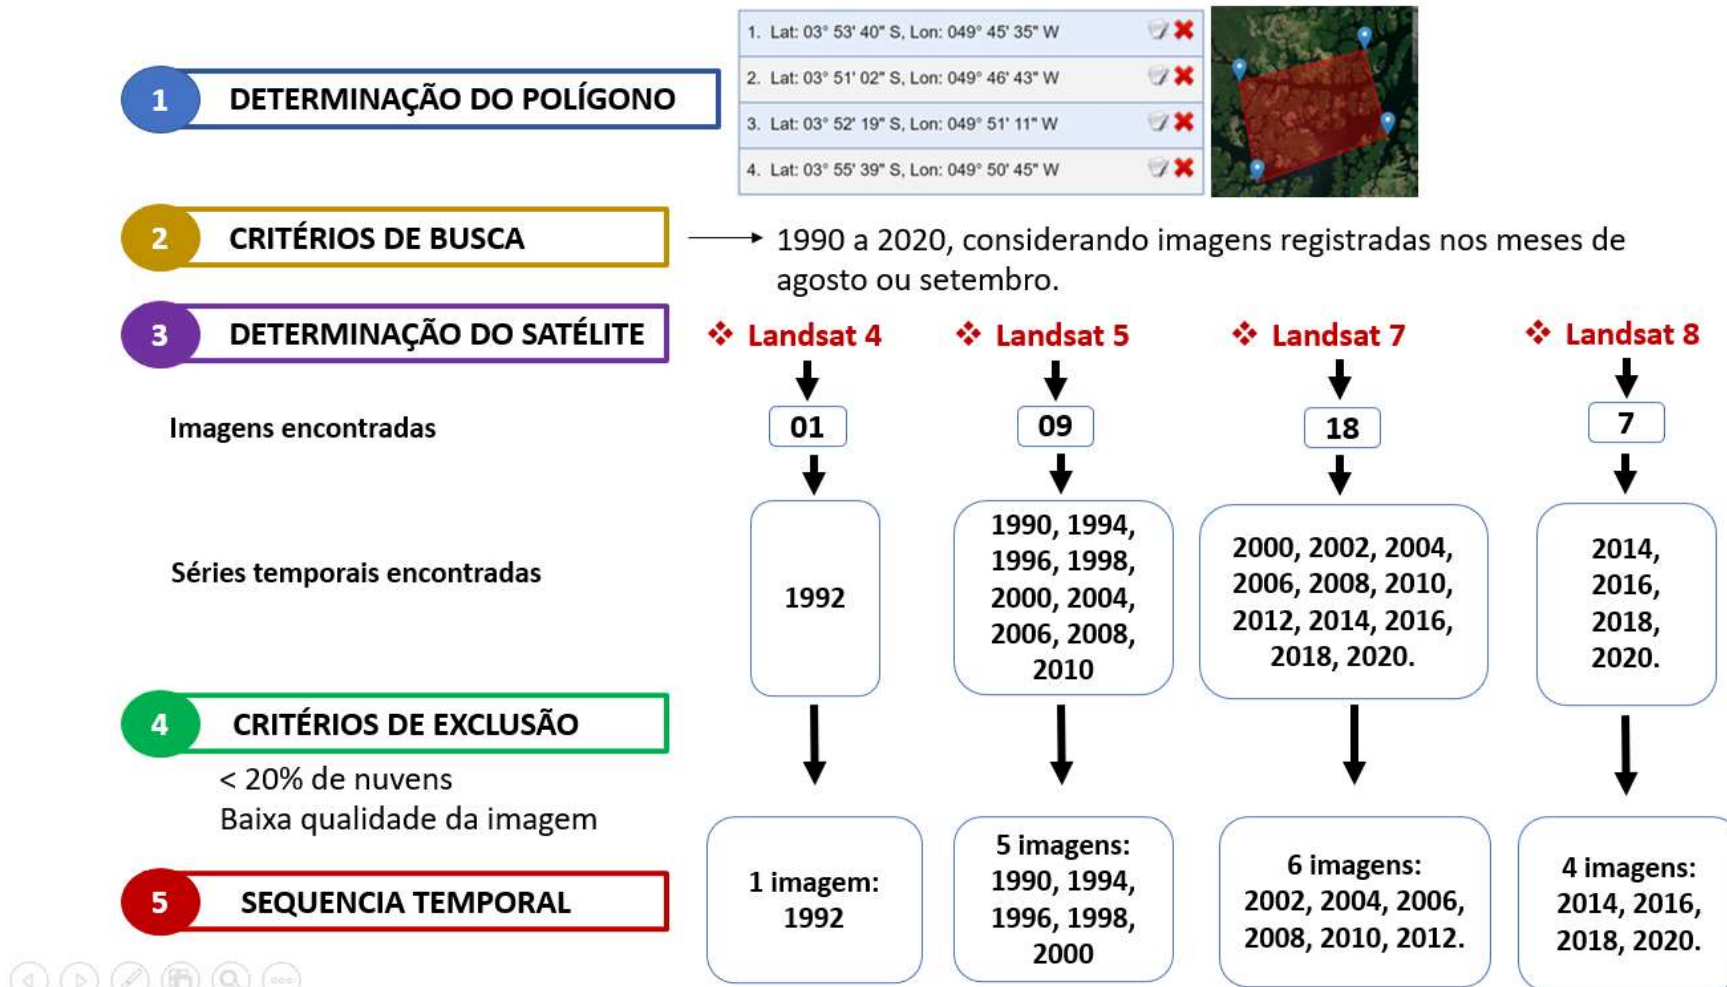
1 DETERMINAÇÃO DO POLÍGONO

1. Lat: 03° 53' 40" S, Lon: 049° 45' 35" W
2. Lat: 03° 51' 02" S, Lon: 049° 46' 43" W
3. Lat: 03° 52' 19" S, Lon: 049° 51' 11" W
4. Lat: 03° 55' 39" S, Lon: 049° 50' 45" W

2 CRITÉRIOS DE BUSCA

1990 a 2020, considerando imagens registradas nos meses de agosto ou setembro.

3 DETERMINAÇÃO DO SATÉLITE

Landsat 4
Landsat 5
Landsat 7
Landsat 8

Imagens encontradas

| 01 | 09 | 18 | 7 |
|---|---|---|---|

Séries temporais encontradas

| 1992 | 1990, 1994, 1996, 1998, 2000, 2004, 2006, 2008, 2010 | 2000, 2002, 2004, 2006, 2008, 2010, 2012, 2014, 2016, 2018, 2020. | 2014, 2016, 2018, 2020. |
|---|---|---|---|

4 CRITÉRIOS DE EXCLUSÃO

< 20% de nuvens
Baixa qualidade da imagem

5 SEQUENCIA TEMPORAL

| 1 imagem: 1992 | 5 imagens: 1990, 1994, 1996, 1998, 2000 | 6 imagens: 2002, 2004, 2006, 2008, 2010, 2012. | 4 imagens: 2014, 2016, 2018, 2020. |
|---|---|---|---|